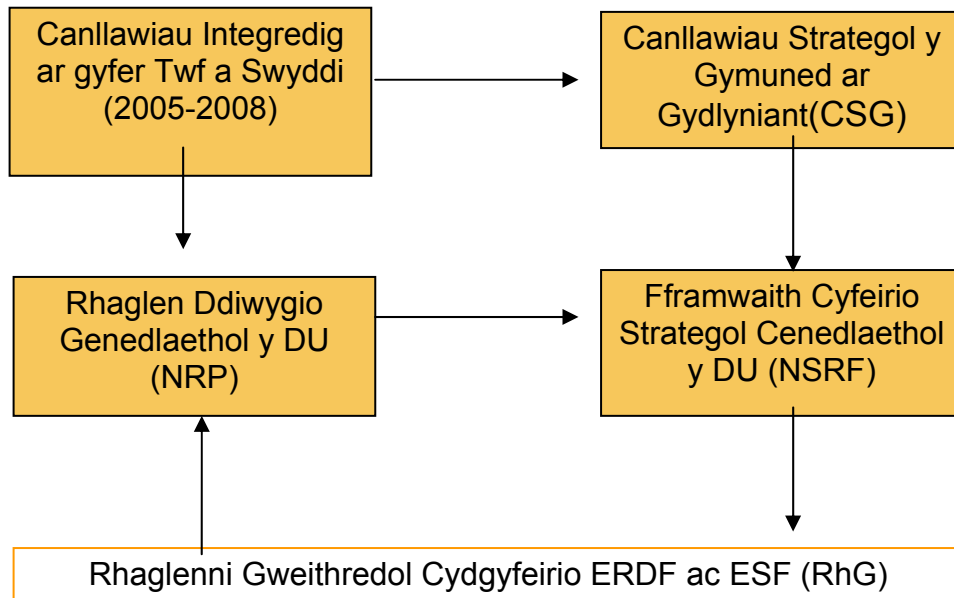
Canllawiau Integredig ar gyfer Twf a Swyddi (2005-2008)

Canllawiau Strategol y Gymuned ar Gydlyniant(CSG)

Rhaglen Ddiwygio Genedlaethol y DU (NRP)

Fframwaith Cyfeirio Strategol Cenedlaethol y DU (NSRF)

Rhaglenni Gweithredol Cydgyfeirio ERDF ac ESF (RhG)